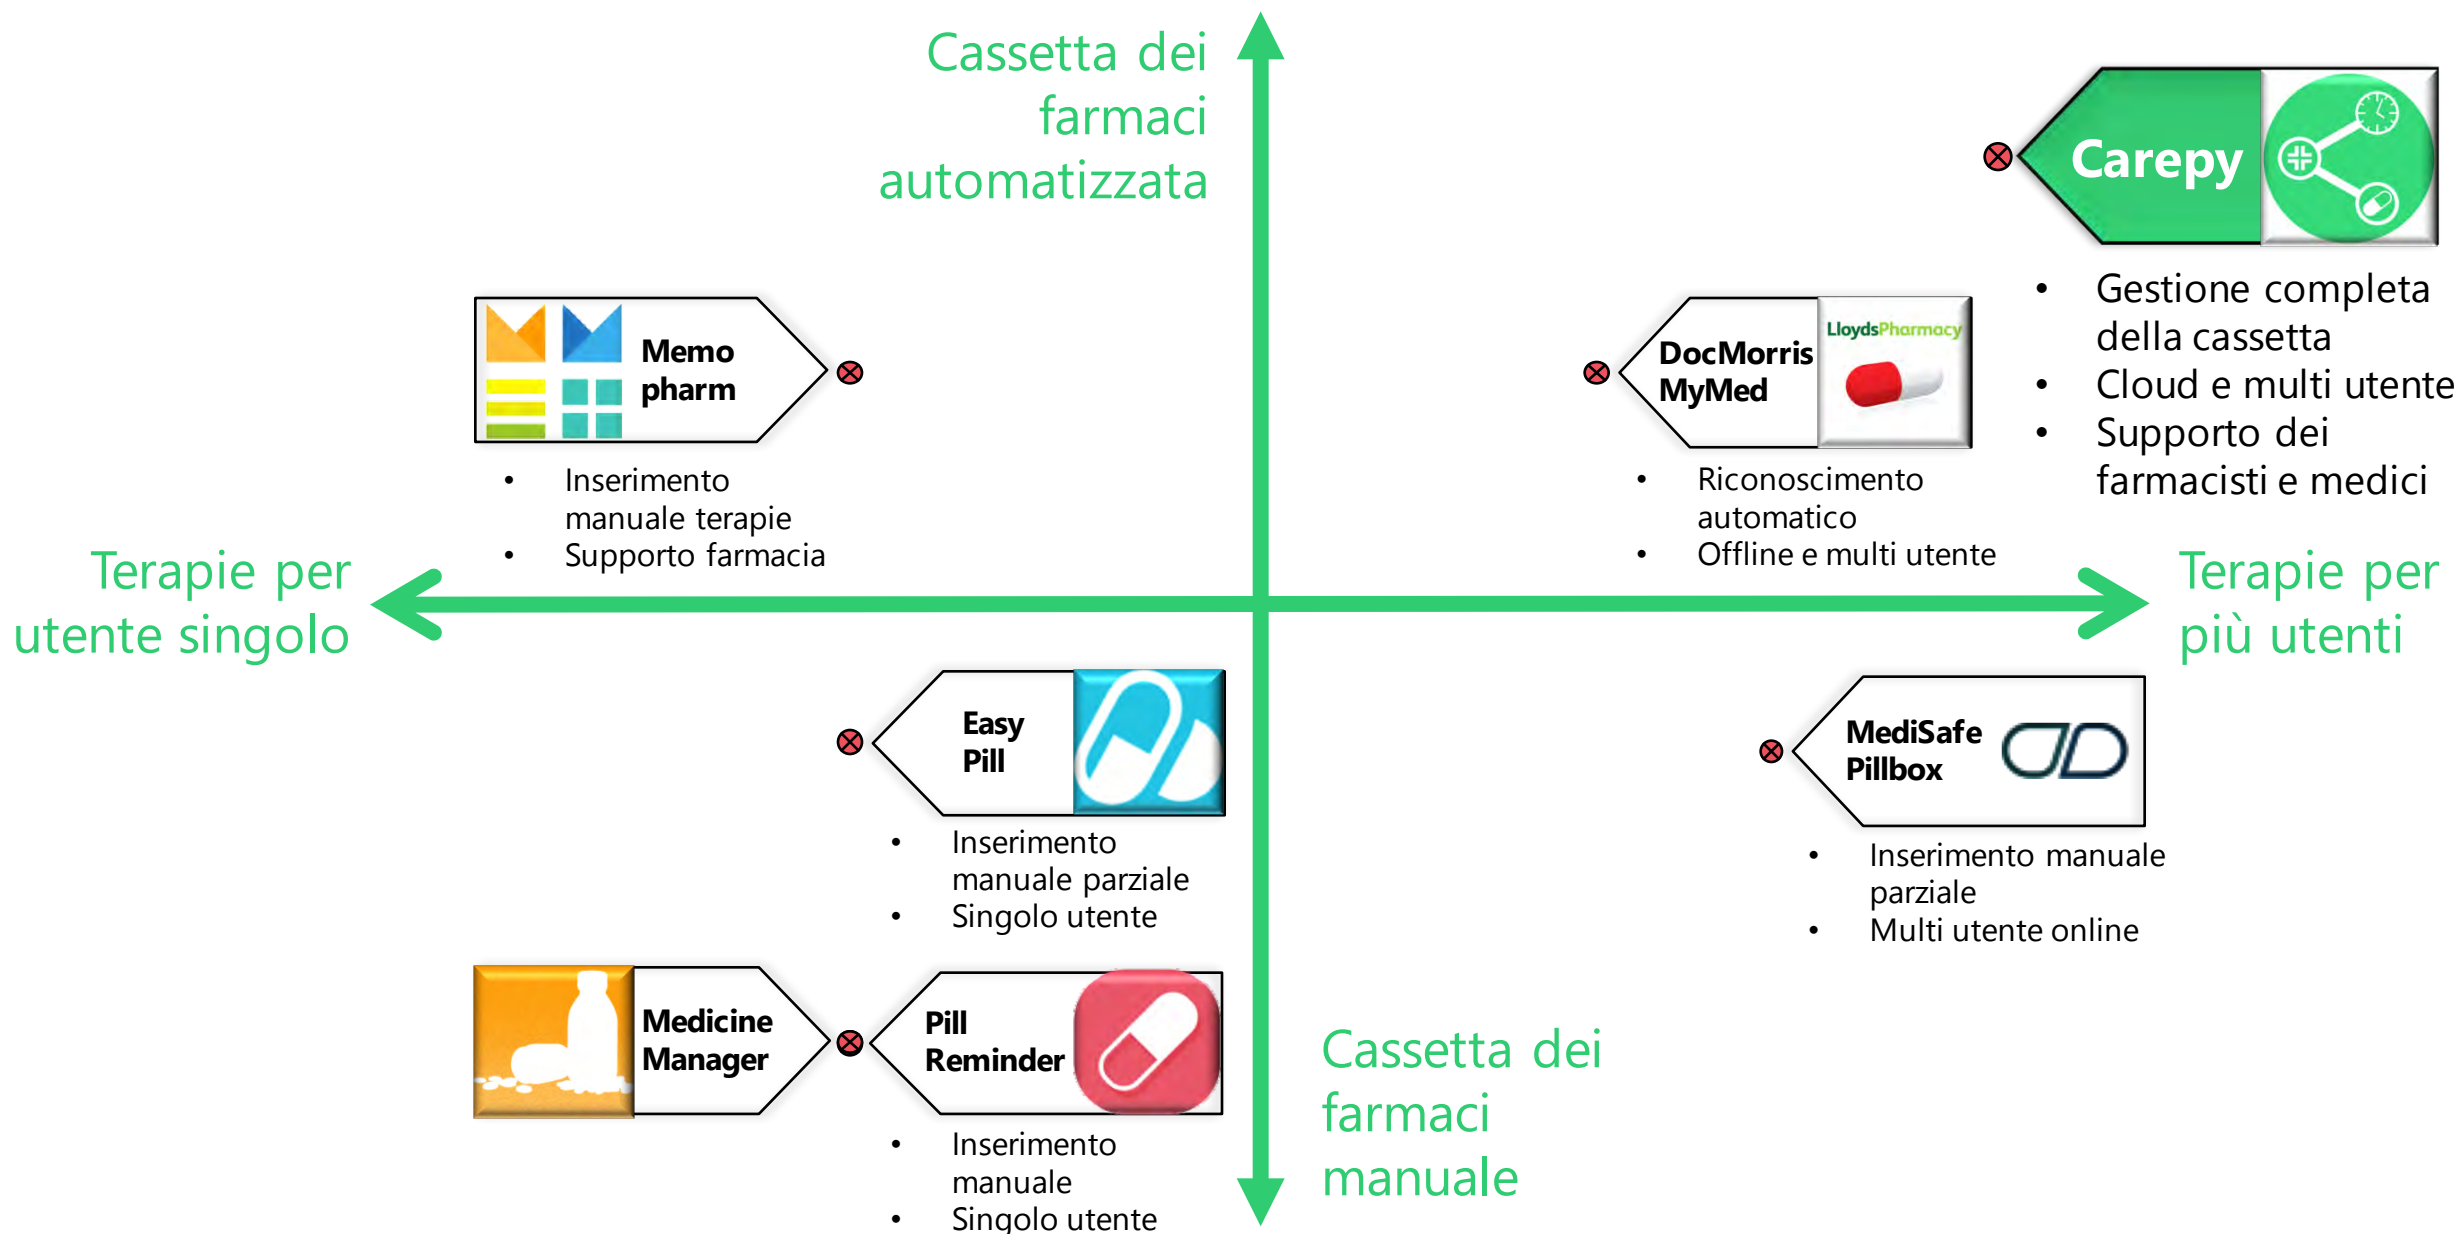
Cassetta dei farmaci automatizzata

Carepy

- Gestione completa della cassetta
- Cloud e multi utente
- Supporto dei farmacisti e medici

Memo pharm

- Inserimento manuale terapie
- Supporto farmacia

DocMorris MyMed

LloydsPharmacy

- Riconoscimento automatico
- Offline e multi utente

Terapie per utente singolo

Terapie per più utenti

Easy Pill

- Inserimento manuale parziale
- Singolo utente

MediSafe Pillbox

- Inserimento manuale parziale
- Multi utente online

Medicine Manager

Pill Reminder

- Inserimento manuale
- Singolo utente

Cassetta dei farmaci manuale